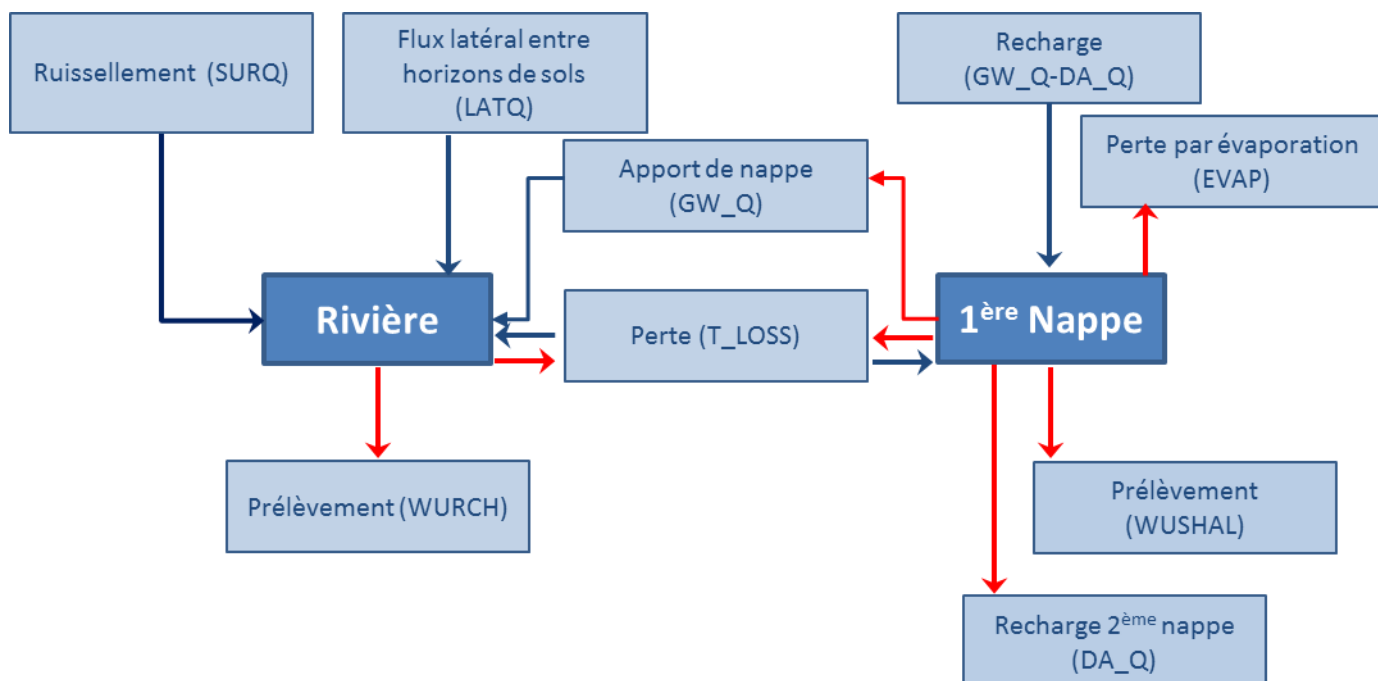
Ruissellement (SURQ)

Flux latéral entre horizons de sols (LATQ)

Recharge (GW_Q-DA_Q)

Perte par évaporation (EVAP)

Apport de nappe (GW_Q)

Rivière

Perte (T_LOSS)

1$^{ère}$ Nappe

Prélèvement (WURCH)

Prélèvement (WUSHAL)

Recharge 2$^{ème}$ nappe (DA_Q)